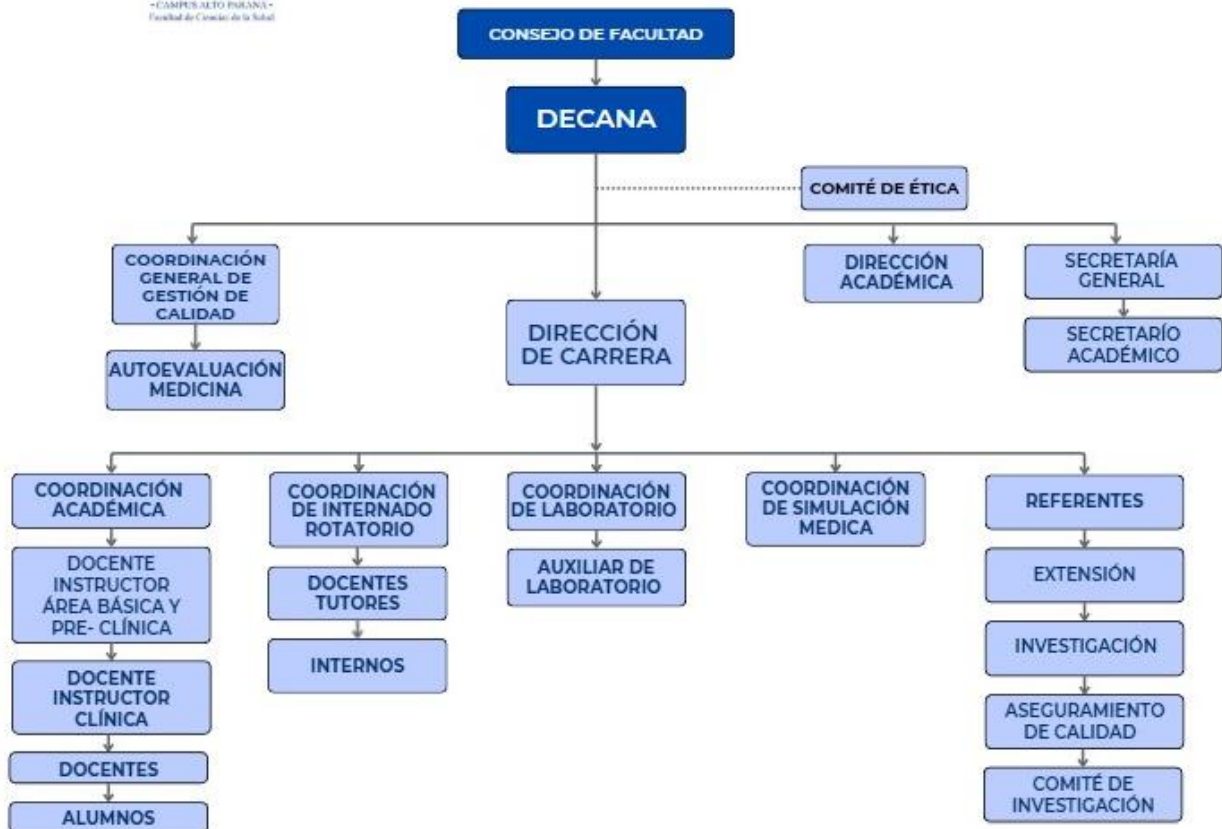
- CAMPUS ALTO PARANA -
Facultad de Ciencias de la Salud

CONSEJO DE FACULTAD

DECANA

COMITÉ DE ÉTICA

COORDINACIÓN GENERAL DE GESTIÓN DE CALIDAD

AUTOEVALUACIÓN MEDICINA

DIRECCIÓN DE CARRERA

DIRECCIÓN ACADÉMICA

SECRETARÍA GENERAL

SECRETARÍO ACADÉMICO

COORDINACIÓN ACADÉMICA

DOCENTE INSTRUCTOR ÁREA BÁSICA Y PRE- CLÍNICA

DOCENTE INSTRUCTOR CLÍNICA

DOCENTES

ALUMNOS

COORDINACIÓN DE INTERNADO ROTATORIO

DOCENTES TUTORES

INTERNOS

COORDINACIÓN DE LABORATORIO

AUXILIAR DE LABORATORIO

COORDINACIÓN DE SIMULACIÓN MEDICA

REFERENTES

EXTENSIÓN

INVESTIGACIÓN

ASEGURAMIENTO DE CALIDAD

COMITÉ DE INVESTIGACIÓN